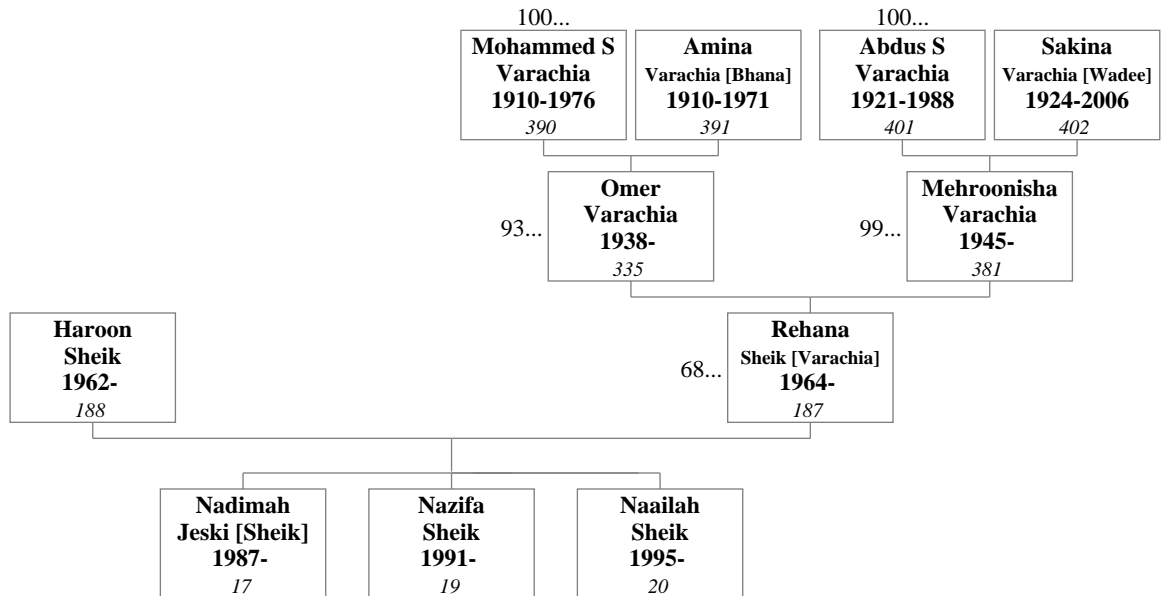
100...
**Mohammed S Varachia 1910-1976**
*390*

**Amina** Varachia [Bhana] **1910-1971**
*391*

100...
**Abdus S Varachia 1921-1988**
*401*

**Sakina** Varachia [Wadee] **1924-2006**
*402*

93...
**Omer Varachia 1938-**
*335*

99...
**Mehroonisha Varachia 1945-**
*381*

**Haroon Sheik 1962-**
*188*

68...
**Rehana** Sheik [Varachia] **1964-**
*187*

**Nadimah Jeski [Sheik] 1987-**
*17*

**Nazifa Sheik 1991-**
*19*

**Naailah Sheik 1995-**
*20*